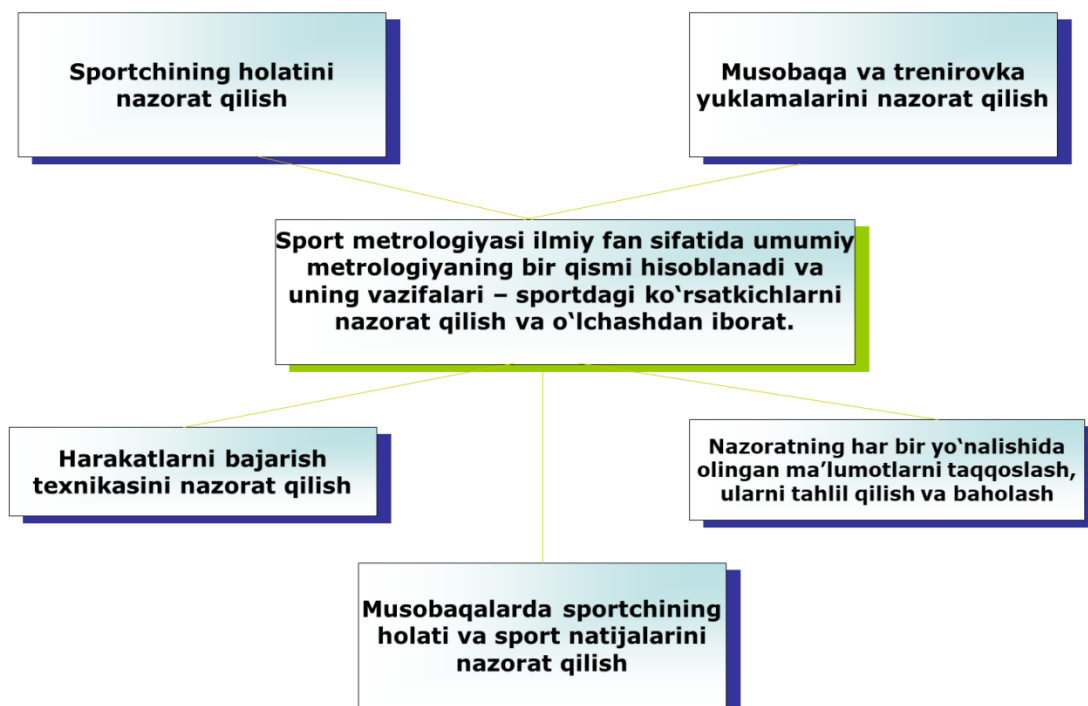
Sportchining holatini nazorat qilish

Musobaqa va trenirovka yuklamalarini nazorat qilish

Sport metrologiyasi ilmiy fan sifatida umumiy metrologiyaning bir qismi hisoblanadi va uning vazifalari – sportdagi ko‘rsatkichlarni nazorat qilish va o‘lchashdan iborat.

Harakatlarni bajarish texnikasini nazorat qilish

Nazoratning har bir yo‘nalishida olingan ma’lumotlarni taqqoslash, ularni tahlil qilish va baholash

Musobaqalarda sportchining holati va sport natijalarini nazorat qilish